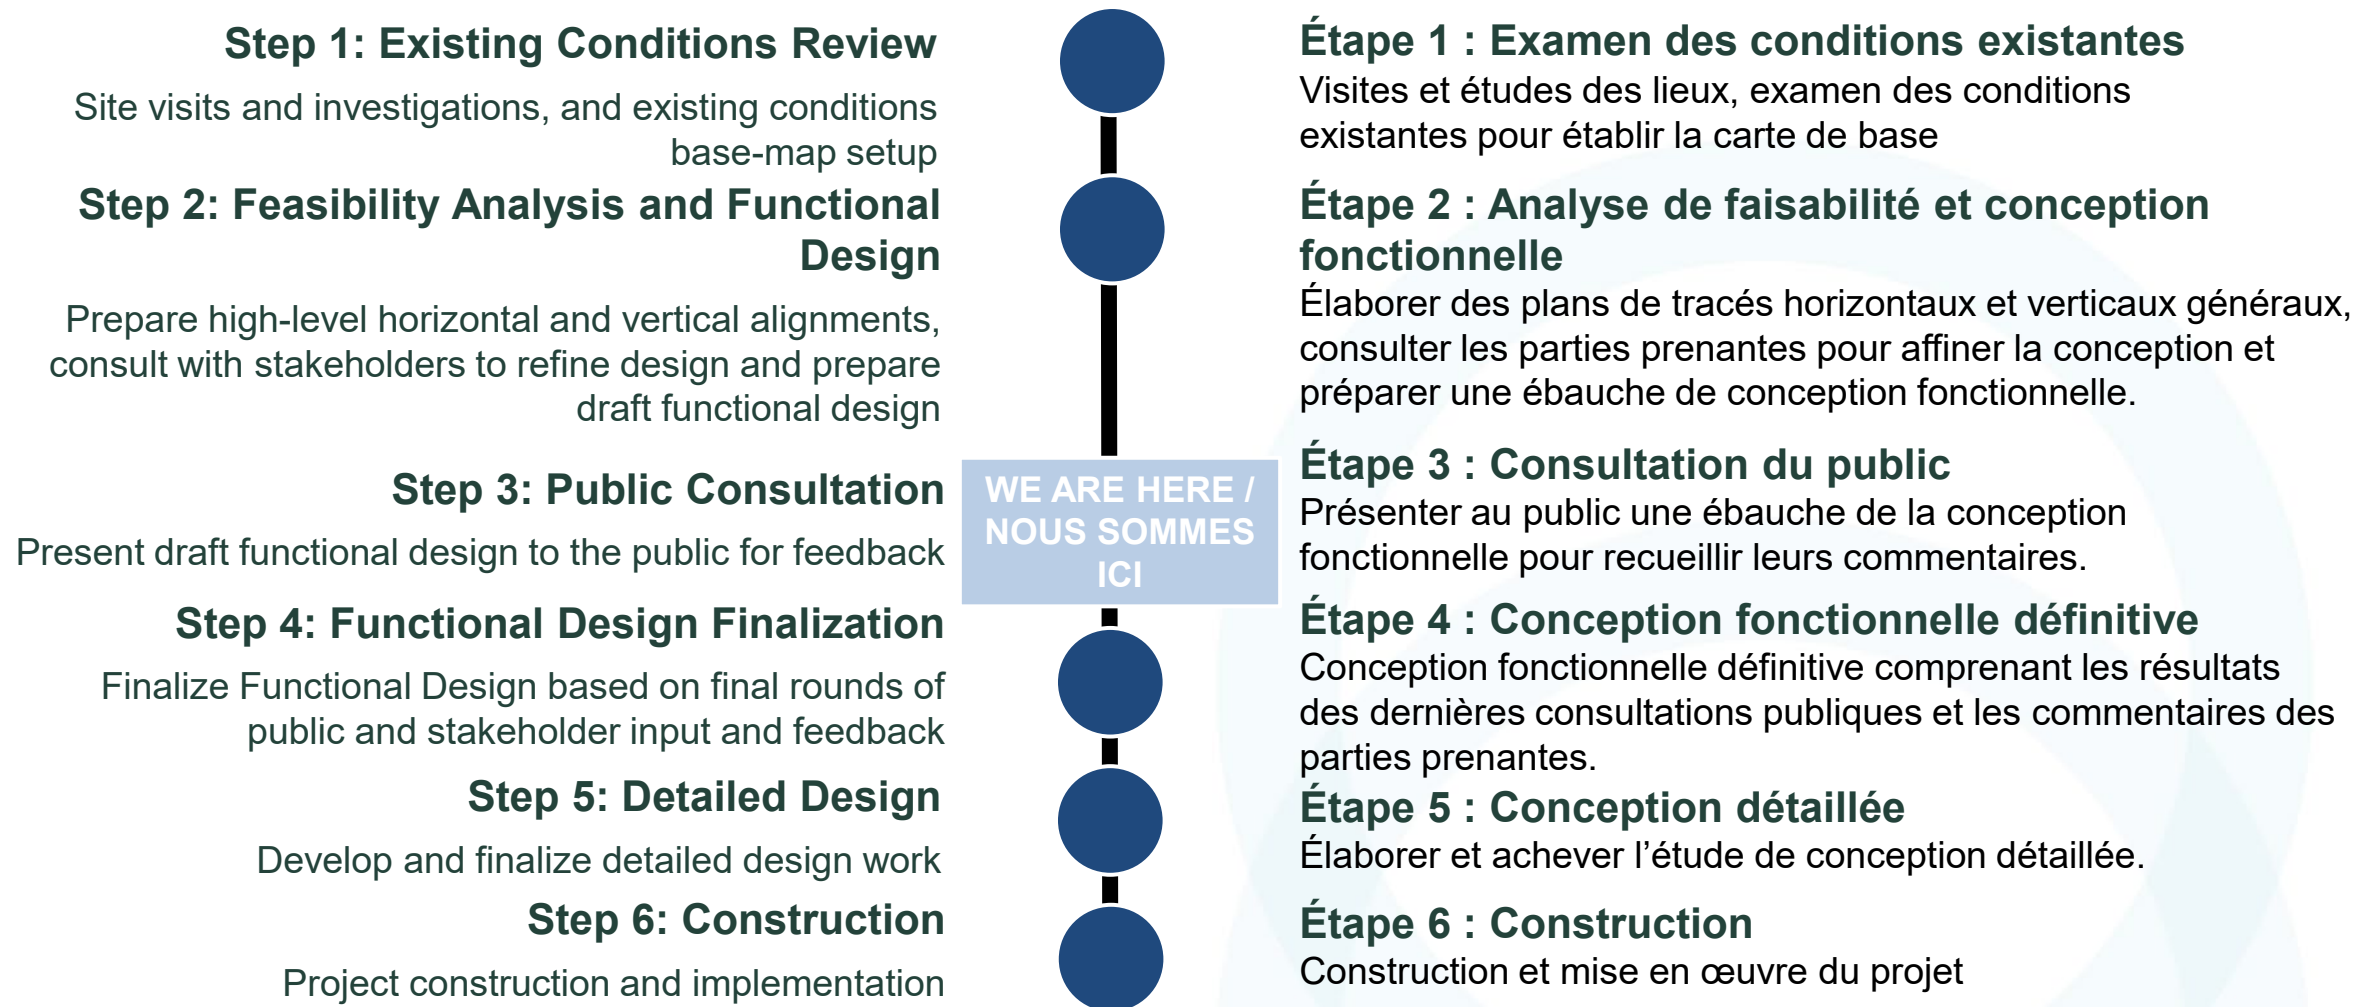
Step 1: Existing Conditions Review

Site visits and investigations, and existing conditions base-map setup

Step 2: Feasibility Analysis and Functional Design

Prepare high-level horizontal and vertical alignments, consult with stakeholders to refine design and prepare draft functional design

Step 3: Public Consultation

Present draft functional design to the public for feedback

Step 4: Functional Design Finalization

Finalize Functional Design based on final rounds of public and stakeholder input and feedback

Step 5: Detailed Design

Develop and finalize detailed design work

Step 6: Construction

Project construction and implementation

WE ARE HERE / NOUS SOMMES ICI

Étape 1 : Examen des conditions existantes

Visites et études des lieux, examen des conditions existantes pour établir la carte de base

Étape 2 : Analyse de faisabilité et conception fonctionnelle

Élaborer des plans de tracés horizontaux et verticaux généraux, consulter les parties prenantes pour affiner la conception et préparer une ébauche de conception fonctionnelle.

Étape 3 : Consultation du public

Présenter au public une ébauche de la conception fonctionnelle pour recueillir leurs commentaires.

Étape 4 : Conception fonctionnelle définitive

Conception fonctionnelle définitive comprenant les résultats des dernières consultations publiques et les commentaires des parties prenantes.

Étape 5 : Conception détaillée

Élaborer et achever l’étude de conception détaillée.

Étape 6 : Construction

Construction et mise en œuvre du projet